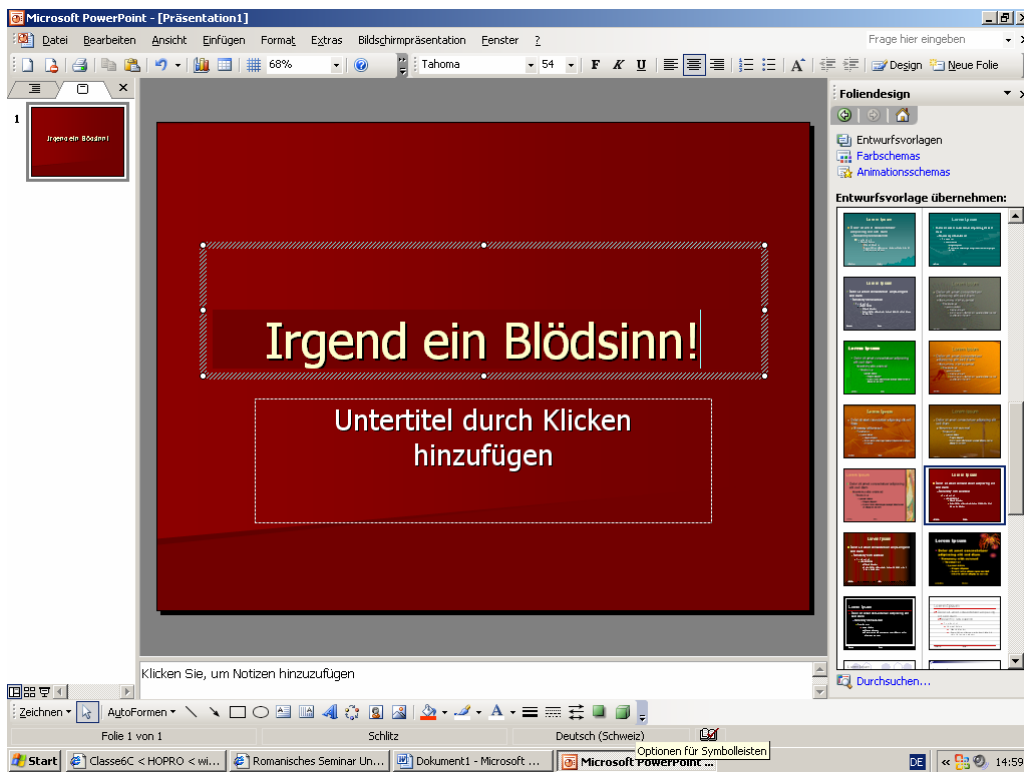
Microsoft PowerPoint - [Präsentation1]

Datei Bearbeiten Ansicht Einfügen Format Extras Bildschirmpräsentation Fenster ?

Frage hier eingeben

68%

Tahoma

54

F K U

Design Neue Folie

1

Irgend ein Blödsinn!

Irgend ein Blödsinn!

Untertitel durch Klicken hinzufügen

Foliendesign

Entwurfsvorlagen
Farbschemas
Animationsschemas

Entwurfsvorlage übernehmen:

Durchsuchen...

Klicken Sie, um Notizen hinzuzufügen

Zeichnen AutoFormen

Folie 1 von 1

Schlitz

Deutsch (Schweiz)

Optionen für Symbolleisten

Start

Classe6C < HOPRO < wi...

Romanisches Seminar Un...

Dokument1 - Microsoft ...

Microsoft PowerPoint ...

DE

14:59